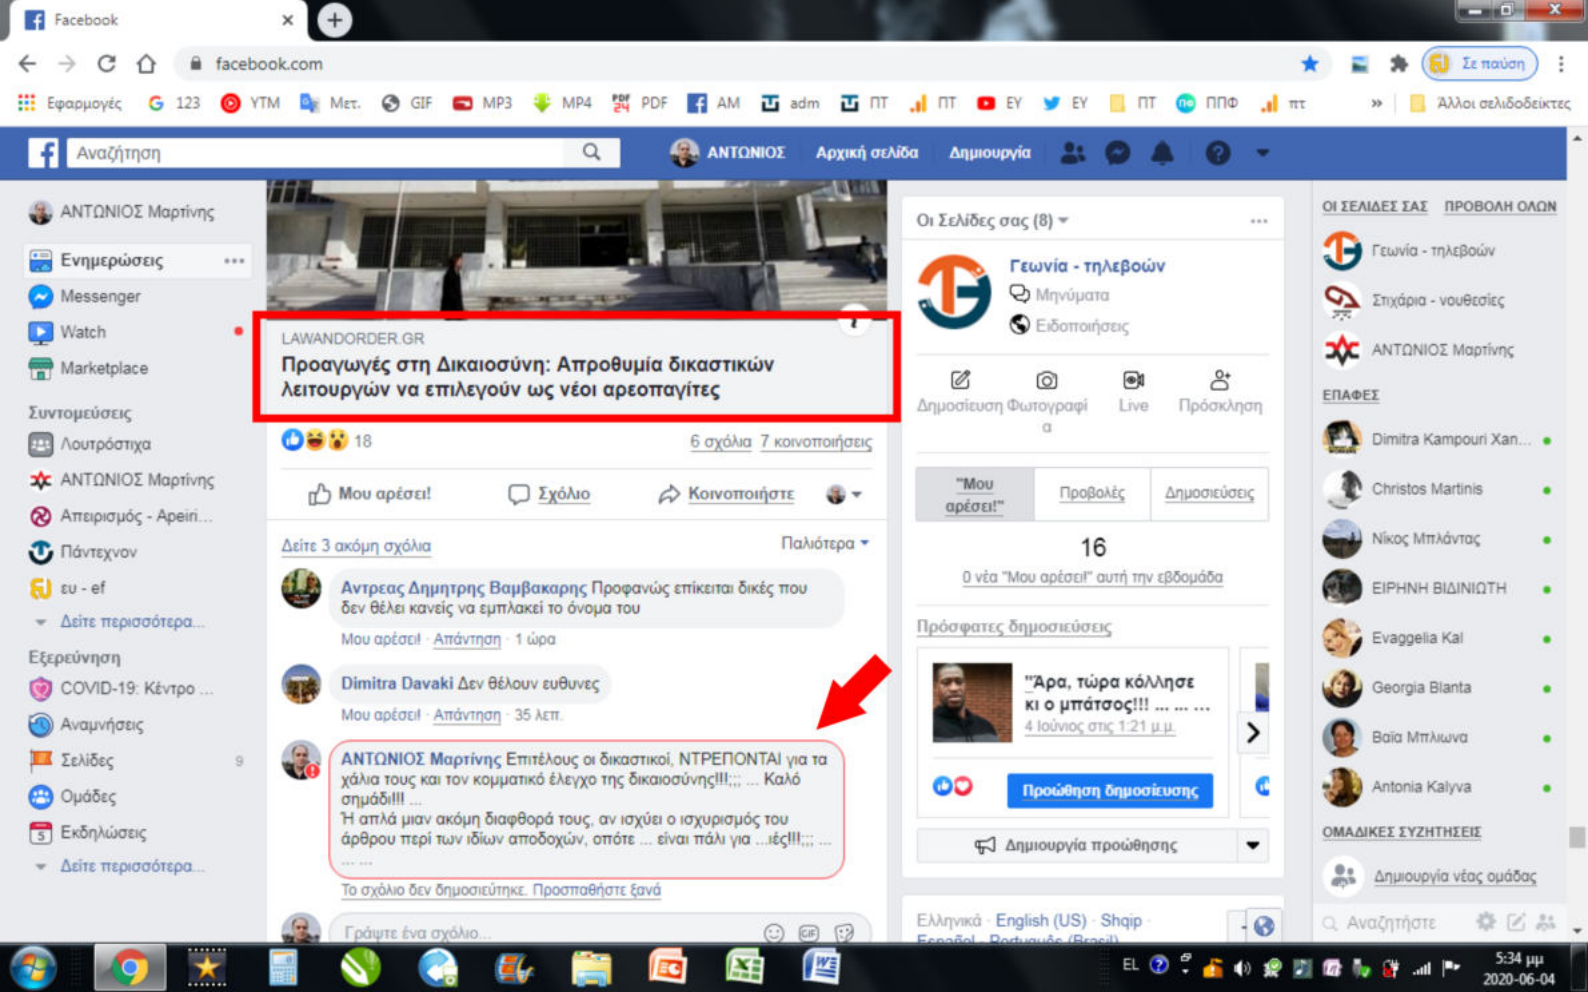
Facebook

facebook.com

Σε παύση

Εφαρμογές 123 YTM Μετ. GIF MP3 MP4 PDF AM adm ΠΤ ΠΤ ΠΤ EY EY ΠΤ ΠΠΦ πτ Άλλοι σελιδοδείκτες

Αναζήτηση

ΑΝΤΩΝΙΟΣ Αρχική σελίδα Δημιουργία

ΑΝΤΩΝΙΟΣ Μαρτίνης
Ενημερώσεις
Messenger
Watch
Marketplace
Συντομεύσεις
Λουτρόστιχα
ΑΝΤΩΝΙΟΣ Μαρτίνης
Απειρισμός - Apeiri...
Πάντεχνον
ευ - ef
Δείτε περισσότερα...
Εξερεύνηση
COVID-19: Κέντρο ...
Αναμνήσεις
Σελίδες 9
Ομάδες
Εκδηλώσεις
Δείτε περισσότερα...

LAWANDORDER.GR
Προαγωγές στη Δικαιοσύνη: Απροθυμία δικαστικών λειτουργών να επιλεγούν ως νέοι αρεοπαγίτες

18 6 σχόλια 7 κοινοποιήσεις

Μου αρέσει! Σχόλιο Κοινοποιήστε

Δείτε 3 ακόμη σχόλια Παλιότερα

Αντρεας Δημητρης Βαμβακαρης Προφανώς επίκειται δικές που δεν θέλει κανείς να εμπλακεί το όνομα του
Μου αρέσει! · Απάντηση · 1 ώρα

Dimitra Davaki Δεν θέλουν ευθυνες
Μου αρέσει! · Απάντηση · 35 λεπ.

ΑΝΤΩΝΙΟΣ Μαρτίνης Επιτέλους οι δικαστικοί, ΝΤΡΕΠΟΝΤΑΙ για τα χάλια τους και τον κομματικό έλεγχο της δικαιοσύνης!!!;;; ... Καλό σημάδι!!! ...
Ή απλά μιαν ακόμη διαφορά τους, αν ισχύει ο ισχυρισμός του άρθρου περί των ιδίων αποδοχών, οπότε ... είναι πάλι για ...ιές!!!;;; ... ... ...
Το σχόλιο δεν δημοσιεύτηκε. Προσπαθήστε ξανά.

Γράψτε ένα σχόλιο...

Οι Σελίδες σας (8)
Γεωνία - τηλεβοών
Μηνύματα
Ειδοποιήσεις
Δημοσίευση Φωτογραφία Live Πρόσκληση
"Μου αρέσει!" Προβολές Δημοσιεύσεις
16
0 νέα "Μου αρέσει!" αυτή την εβδομάδα
Πρόσφατες δημοσιεύσεις
"Άρα, τώρα κόλλησε κι ο μπάτσος!!! ... ... ...
4 Ιουνίου στις 1:21 μ.μ.
Προώθηση δημοσίευσης
Δημιουργία προώθησης
Ελληνικά · English (US) · Shqip · Español · Português (Brasil)

ΟΙ ΣΕΛΙΔΕΣ ΣΑΣ ΠΡΟΒΟΛΗ ΟΛΩΝ
Γεωνία - τηλεβοών
Στιχάρια - νουθεσίες
ΑΝΤΩΝΙΟΣ Μαρτίνης
ΕΠΑΦΕΣ
Dimitra Kampouri Xan...
Christos Martinis
Νίκος Μπλάντας
ΕΙΡΗΝΗ ΒΙΔΙΝΙΩΤΗ
Evaggelia Kal
Georgia Blanta
Βαία Μπλιώνα
Antonia Kalyva
ΟΜΑΔΙΚΕΣ ΣΥΖΗΤΗΣΕΙΣ
Δημιουργία νέας ομάδας
Αναζητήστε

EL 5:34 μμ 2020-06-04